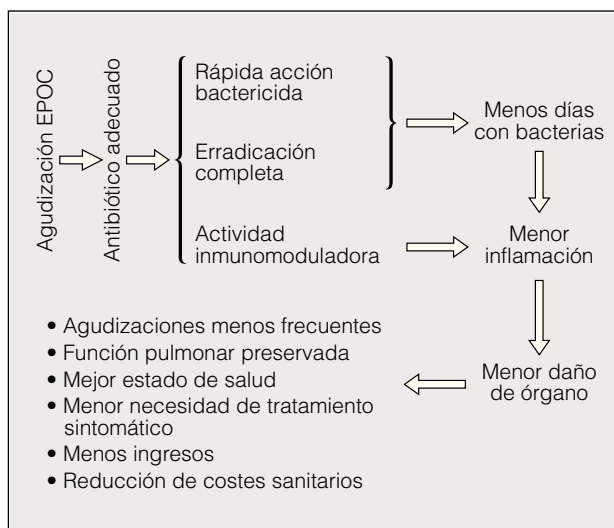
Agudización EPOC

Antibiótico adecuado

Rápida acción bactericida

Erradicación completa

Actividad inmunomoduladora

Menos días con bacterias

Menor inflamación

Menor daño de órgano

• Agudizaciones menos frecuentes
• Función pulmonar preservada
• Mejor estado de salud
• Menor necesidad de tratamiento sintomático
• Menos ingresos
• Reducción de costes sanitarios